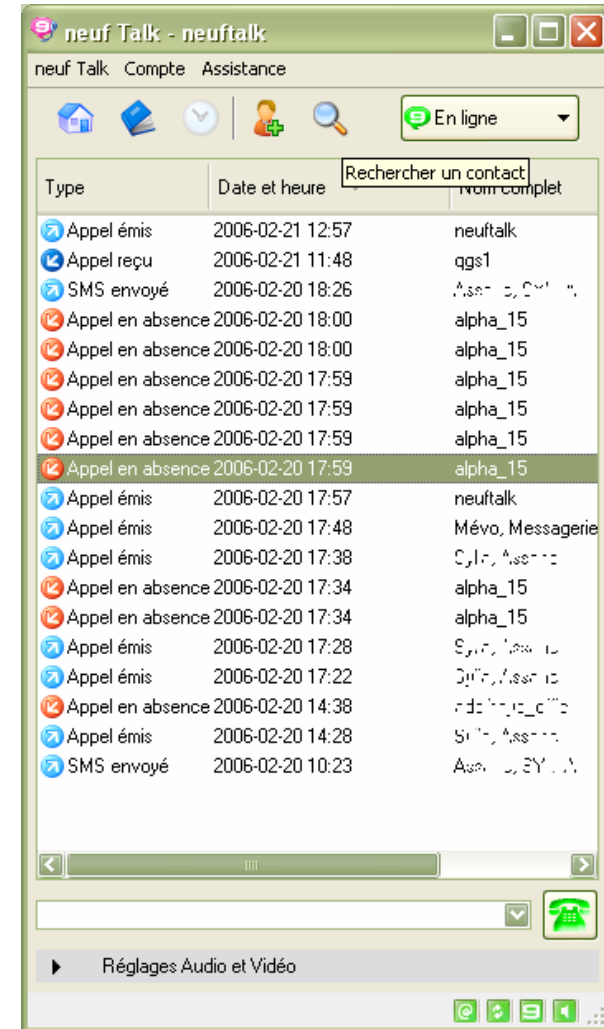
neuf Talk - neuftalk

neuf Talk Compte Assistance

En ligne

Rechercher un contact

| Type | Date et heure | Nom complet |
|---|---|---|
| Appel émis | 2006-02-21 12:57 | neuftalk |
| Appel reçu | 2006-02-21 11:48 | qgs1 |
| SMS envoyé | 2006-02-20 18:26 | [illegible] |
| Appel en absence | 2006-02-20 18:00 | alpha_15 |
| Appel en absence | 2006-02-20 18:00 | alpha_15 |
| Appel en absence | 2006-02-20 17:59 | alpha_15 |
| Appel en absence | 2006-02-20 17:59 | alpha_15 |
| Appel en absence | 2006-02-20 17:59 | alpha_15 |
| Appel en absence | 2006-02-20 17:59 | alpha_15 |
| Appel émis | 2006-02-20 17:57 | neuftalk |
| Appel émis | 2006-02-20 17:48 | Mévo, Messagerie |
| Appel émis | 2006-02-20 17:38 | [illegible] |
| Appel en absence | 2006-02-20 17:34 | alpha_15 |
| Appel en absence | 2006-02-20 17:34 | alpha_15 |
| Appel émis | 2006-02-20 17:28 | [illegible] |
| Appel émis | 2006-02-20 17:22 | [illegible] |
| Appel en absence | 2006-02-20 14:38 | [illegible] |
| Appel émis | 2006-02-20 14:28 | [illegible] |
| SMS envoyé | 2006-02-20 10:23 | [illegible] |

Réglages Audio et Vidéo